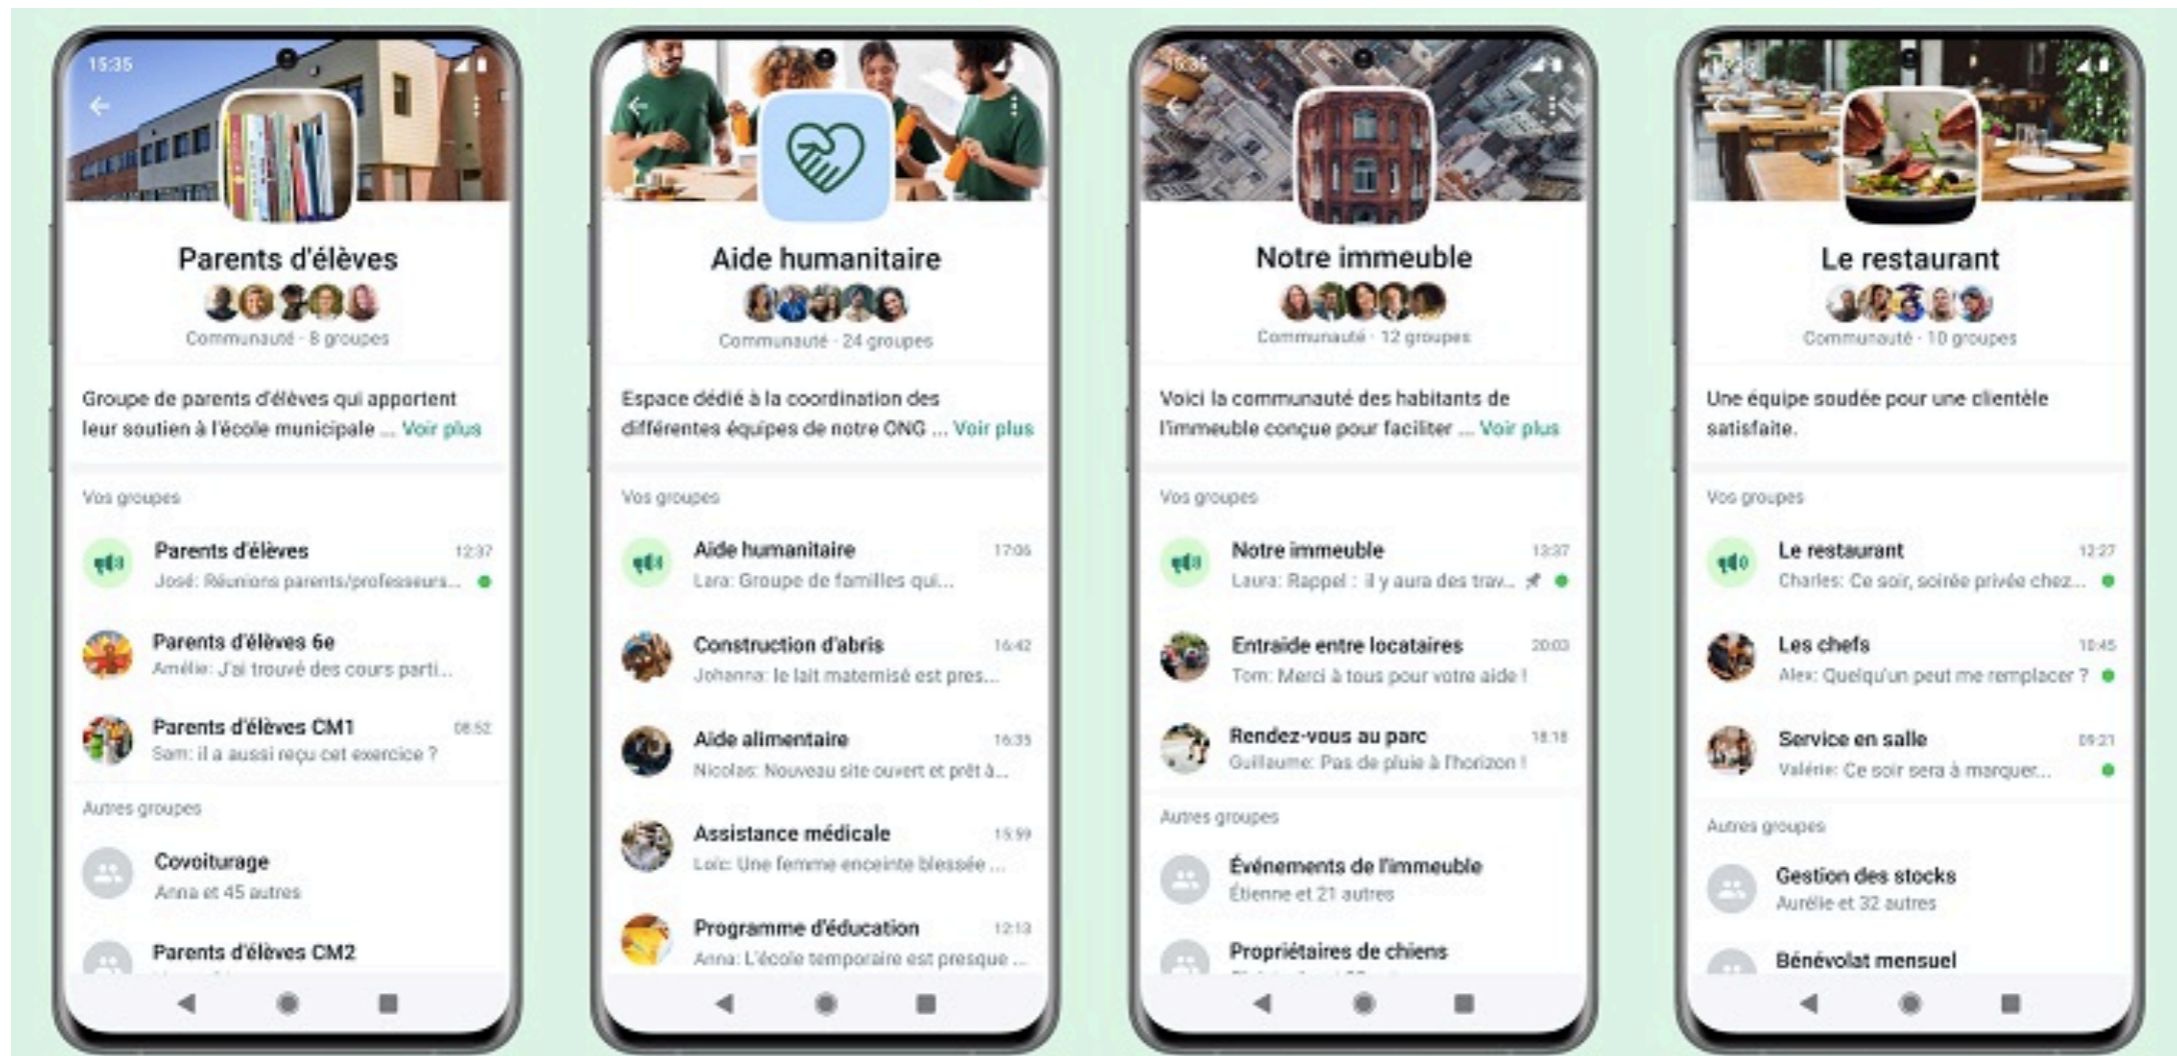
15:35

Parents d'élèves

Communauté · 8 groupes

Groupe de parents d'élèves qui apportent leur soutien à l'école municipale ... Voir plus

Vos groupes

Parents d'élèves 12:37
José: Réunions parents/professeurs...

Parents d'élèves 6e
Amélie: J'ai trouvé des cours parti...

Parents d'élèves CM1 08:52
Sam: il a aussi reçu cet exercice ?

Autres groupes

Covoiturage
Anna et 45 autres

Parents d'élèves CM2

Aide humanitaire

Communauté · 24 groupes

Espace dédié à la coordination des différentes équipes de notre ONG ... Voir plus

Vos groupes

Aide humanitaire 17:06
Lara: Groupe de familles qui...

Construction d'abris 16:42
Johanna: le lait maternisé est pres...

Aide alimentaire 16:35
Nicolas: Nouveau site ouvert et prêt à...

Assistance médicale 15:59
Loïc: Une femme enceinte blessée ...

Programme d'éducation 12:13
Anna: L'école temporaire est presque ...

Notre immeuble

Communauté · 12 groupes

Voici la communauté des habitants de l'immeuble conçue pour faciliter ... Voir plus

Vos groupes

Notre immeuble 13:37
Laura: Rappel : il y aura des trav...

Entraide entre locataires 20:03
Tom: Merci à tous pour votre aide !

Rendez-vous au parc 18:18
Guillaume: Pas de pluie à l'horizon !

Autres groupes

Événements de l'immeuble
Étienne et 21 autres

Propriétaires de chiens

Le restaurant

Communauté · 10 groupes

Une équipe soudée pour une clientèle satisfaite.

Vos groupes

Le restaurant 12:27
Charles: Ce soir, soirée privée chez...

Les chefs 10:45
Alex: Quelqu'un peut me remplacer ?

Service en salle 09:21
Valérie: Ce soir sera à marquer...

Autres groupes

Gestion des stocks
Aurélie et 32 autres

Bénévolat mensuel